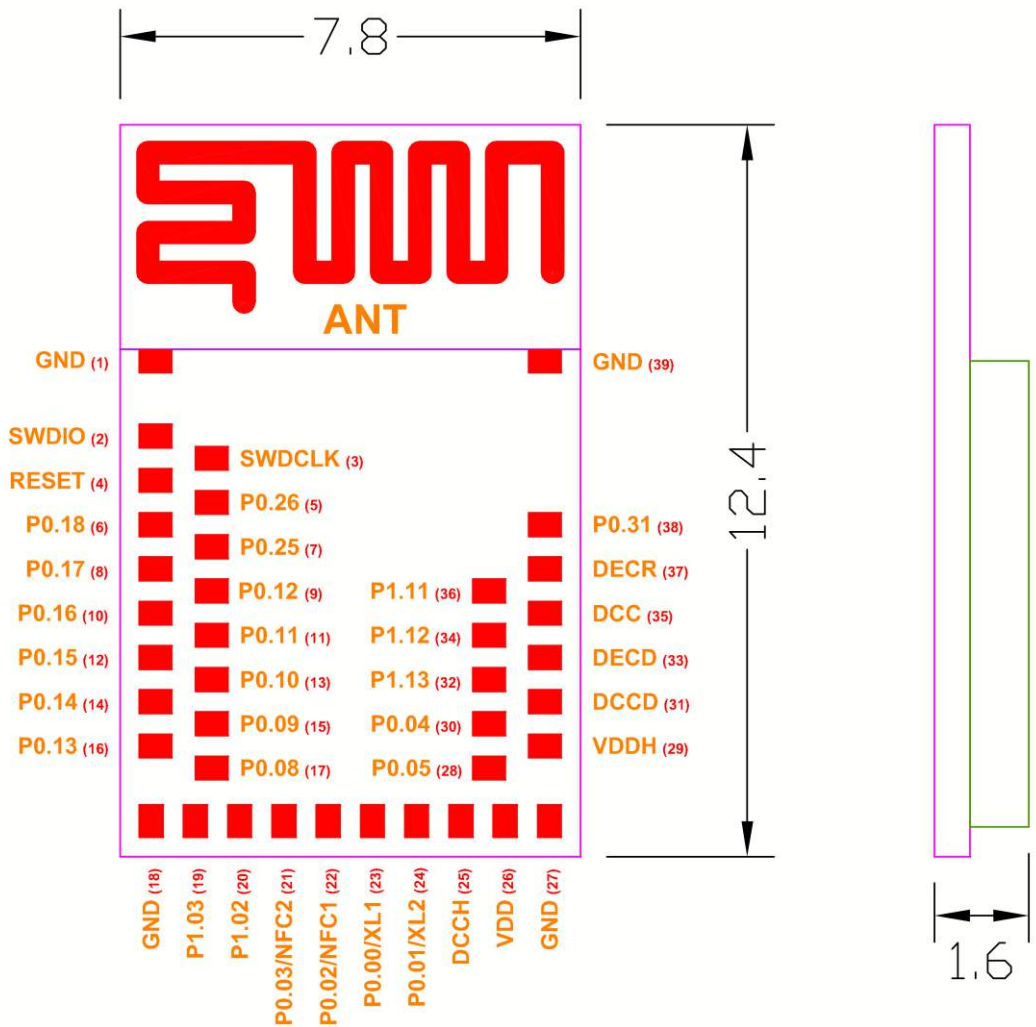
7.8

ANT

GND (1)
SWDIO (2)
SWDCLK (3)
RESET (4)
P0.26 (5)
P0.18 (6)
P0.25 (7)
P0.17 (8)
P0.12 (9)
P0.16 (10)
P0.11 (11)
P0.15 (12)
P0.10 (13)
P0.14 (14)
P0.09 (15)
P0.13 (16)
P0.08 (17)

P1.11 (36)
P1.12 (34)
P1.13 (32)
P0.04 (30)
P0.05 (28)

GND (39)
P0.31 (38)
DECR (37)
DCC (35)
DECD (33)
DCCD (31)
VDDH (29)

12.4

GND (18)
P1.03 (19)
P1.02 (20)
P0.03/NFC2 (21)
P0.02/NFC1 (22)
P0.00/XL1 (23)
P0.01/XL2 (24)
DCCH (25)
VDD (26)
GND (27)

1.6